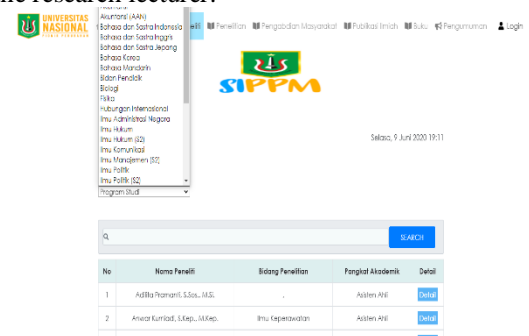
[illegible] researcher data.

UNIVERSITAS NASIONAL

Akuntansi (AAN)
Bahasa dan Sastra Indonesia
Bahasa dan Sastra Inggris
Bahasa dan Sastra Jepang
Bahasa Korea
Bahasa Mandarin
Bidan Pendidik
Biologi
Fisika
Hubungan Internasional
Ilmu Administrasi Negara
Ilmu Hukum
Ilmu Hukum (S2)
Ilmu Komunikasi
Ilmu Manajemen (S2)
Ilmu Politik
Ilmu Politik (S2)
Program Studi

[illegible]eliti | Penelitian | Pengabdian Masyarakat | Publikasi Ilmiah | Buku | Pengumuman | Login

SIPPM

Selasa, 9 Juni 2020 19:11

SEARCH

| No | Nama Peneliti | Bidang Penelitian | Pangkat Akademik | Detail |
|---|---|---|---|---|
| 1 | Adillia Pramanti, S.Sos., M.Si. | - | Asisten Ahli | Detail |
| 2 | Anwar Kurniadi, S.Kep., M.Kep. | Ilmu Keperawatan | Asisten Ahli | Detail |